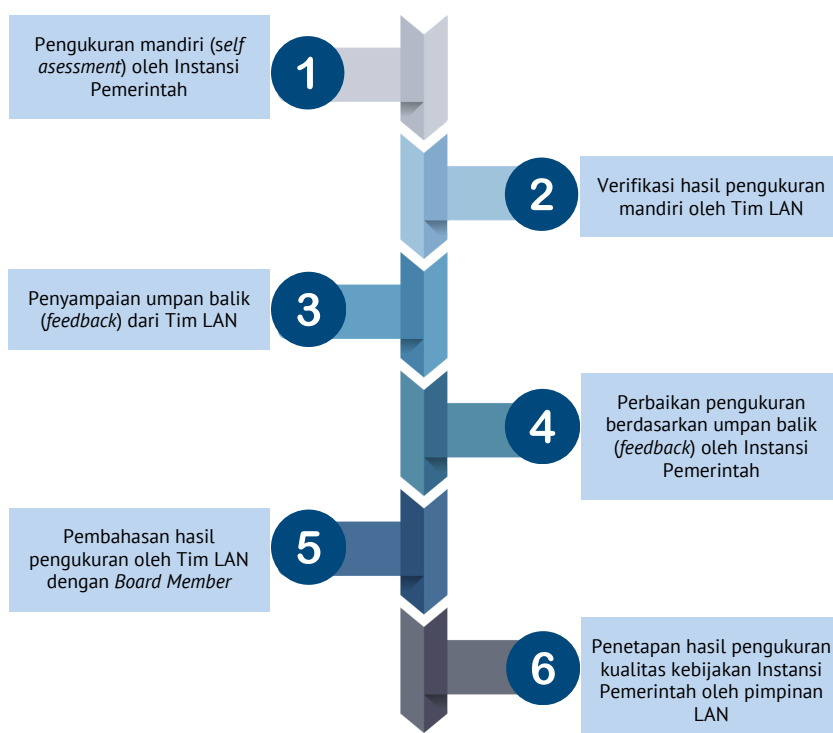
Pengukuran mandiri (self asessment) oleh Instansi Pemerintah

1

2

Verifikasi hasil pengukuran mandiri oleh Tim LAN

Penyampaian umpan balik (feedback) dari Tim LAN

3

4

Perbaikan pengukuran berdasarkan umpan balik (feedback) oleh Instansi Pemerintah

Pembahasan hasil pengukuran oleh Tim LAN dengan Board Member

5

6

Penetapan hasil pengukuran kualitas kebijakan Instansi Pemerintah oleh pimpinan LAN